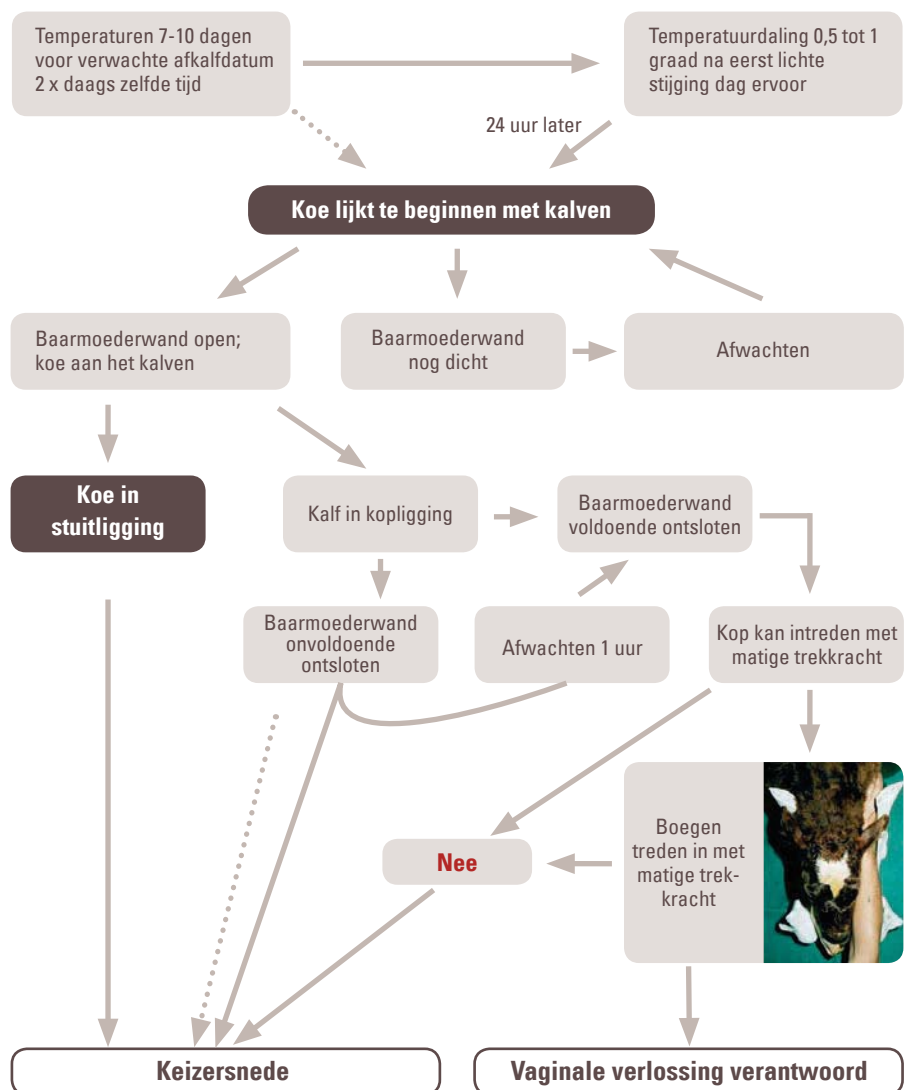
Temperaturen 7-10 dagen voor verwachte afkalfdatum 2 x daags zelfde tijd

Temperatuurdaling 0,5 tot 1 graad na eerst lichte stijging dag ervoor

24 uur later

Koe lijkt te beginnen met kalven

Baarmoederwand open; koe aan het kalven

Baarmoederwand nog dicht

Afwachten

Koe in stuitligging

Kalf in kopligging

Baarmoederwand voldoende ontsloten

Baarmoederwand onvoldoende ontsloten

Afwachten 1 uur

Kop kan intreden met matige trekkracht

Boegen treden in met matige trekkracht

Nee

Keizersnede

Vaginale verlossing verantwoord